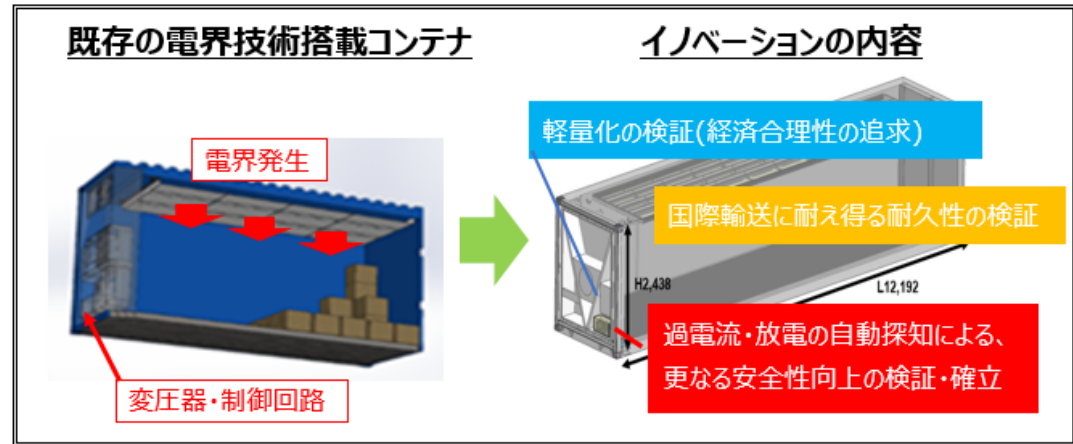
既存の電界技術搭載コンテナ

電界発生

変圧器・制御回路

イノベーションの内容

軽量化の検証(経済合理性の追求)

国際輸送に耐え得る耐久性の検証

H2,438

L12,192

過電流・放電の自動探知による、更なる安全性向上の検証・確立